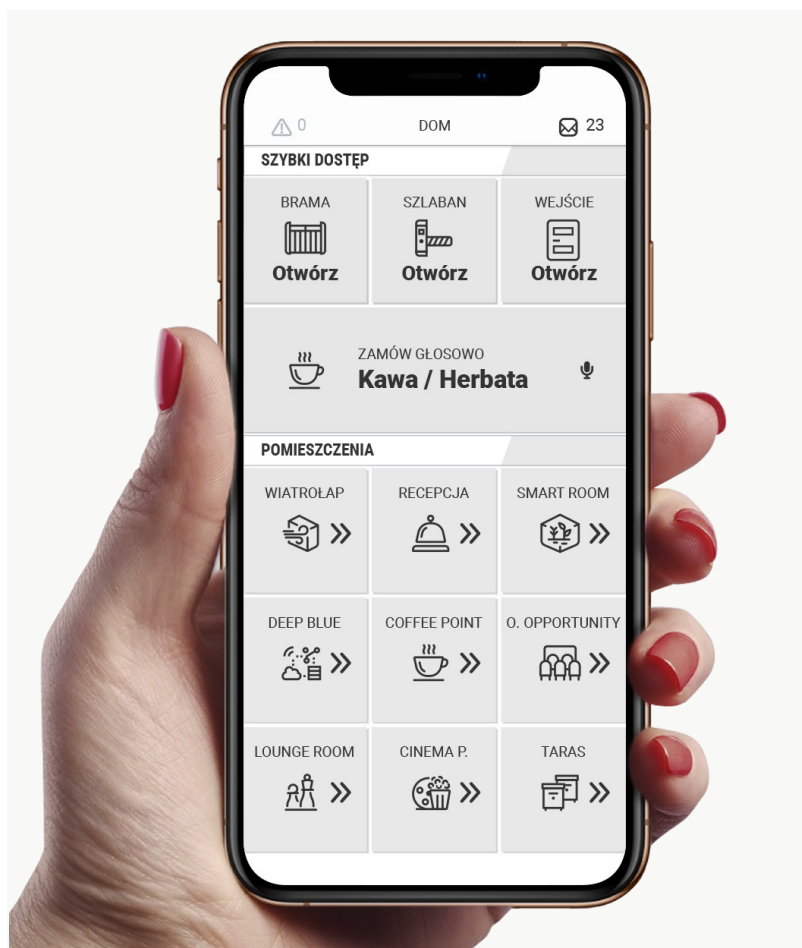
⚠ 0
DOM
23

SZYBKI DOSTĘP

BRAMA
Otwórz

SZLABAN
Otwórz

WEJŚCIE
Otwórz

ZAMÓW GŁOSOWO
Kawa / Herbata

POMIESZCZENIA

WIATROŁAP
»

RECEPCJA
»

SMART ROOM
»

DEEP BLUE
»

COFFEE POINT
»

O. OPPORTUNITY
»

LOUNGE ROOM
»

CINEMA P.
»

TARAS
»